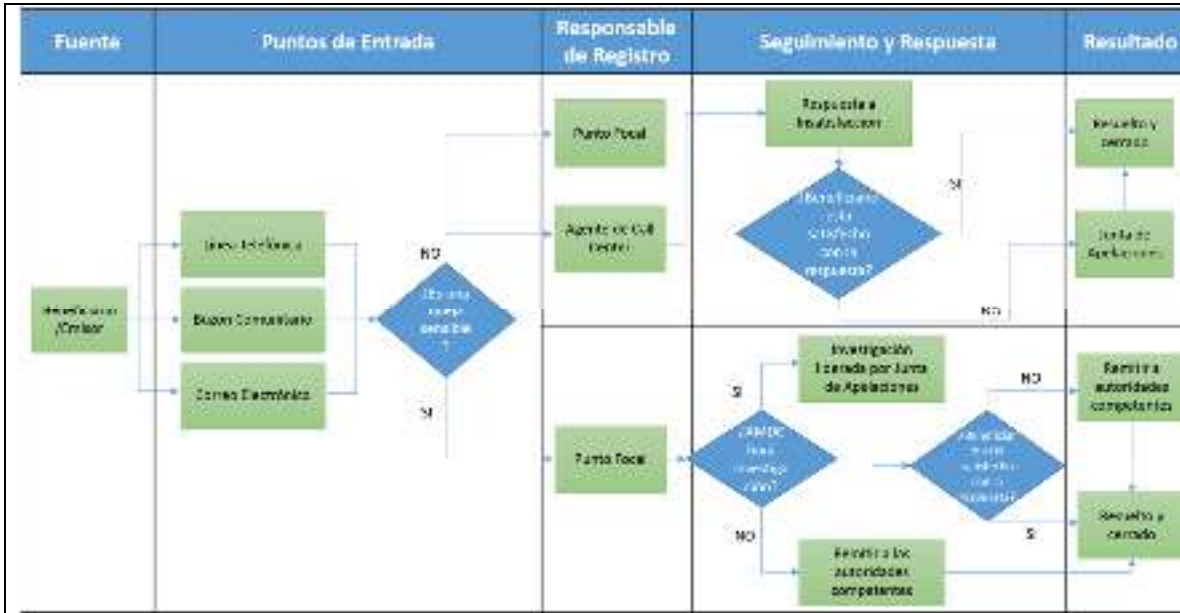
| Fuente | Puntos de Entrada | Responsable de Registro | Seguimiento y Respuesta | Resultado |
|---|---|---|---|---|

Punto Focal

Respuesta a Resolución

Resuelto y cerrado

SI

¿Beneficiario está satisfecho con la respuesta?

Línea telefónica

Agente de Call Center

Junta de Apelaciones

NO

Beneficiario /Emisor

Buzón Comunitario

¿Es una queja sensible?

NO

Correo Electrónico

Investigación Liderada por Junta de Apelaciones

NO

Remitir a autoridades competentes

SI

SI

¿AMDC hace investigación?

Punto Focal

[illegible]

Resuelto y cerrado

SI

NO

Remitir a las autoridades competentes